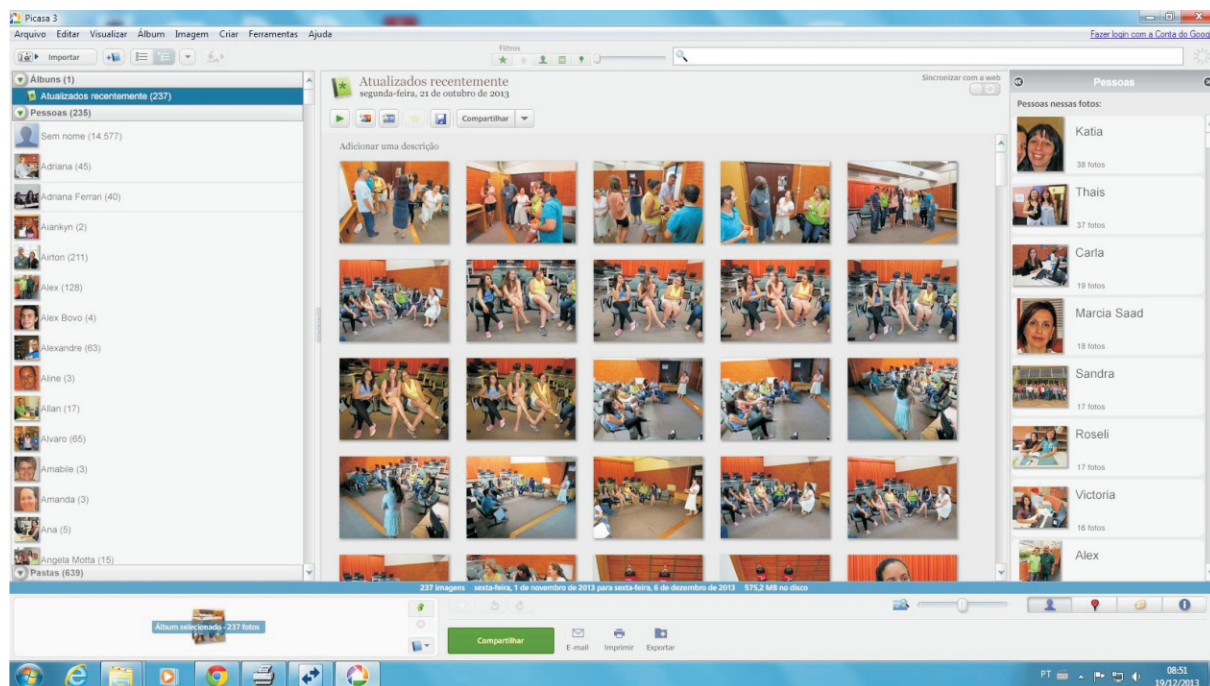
Picasa 3

Arquivo Editar Visualizar Álbum Imagem Criar Ferramentas Ajuda

Fazer login com a Conta do Goog

Importar

Filtros

Álbuns (1)

Atualizados recentemente (237)

Pessoas (235)

Sem nome (14.577)

Adriana (45)

Adriana Ferrari (40)

Aiankyn (2)

Airton (211)

Alex (128)

Alex Bovo (4)

Alexandre (63)

Aline (3)

Allan (17)

Alvaro (65)

Amabile (3)

Amanda (3)

Ana (5)

Angela Motta (15)

Pastas (639)

Atualizados recentemente

segunda-feira, 21 de outubro de 2013

Sincronizar com a web

Compartilhar

Adicionar uma descrição

Pessoas

Pessoas nessas fotos:

Katia

38 fotos

Thais

37 fotos

Carla

19 fotos

Marcia Saad

18 fotos

Sandra

17 fotos

Roseli

17 fotos

Victoria

16 fotos

Alex

237 imagens sexta-feira, 1 de novembro de 2013 para sexta-feira, 6 de dezembro de 2013 575,2 MB no disco

Álbum selecionado - 237 fotos

Compartilhar

E-mail Imprimir Exportar

PT

08:51

19/12/2013